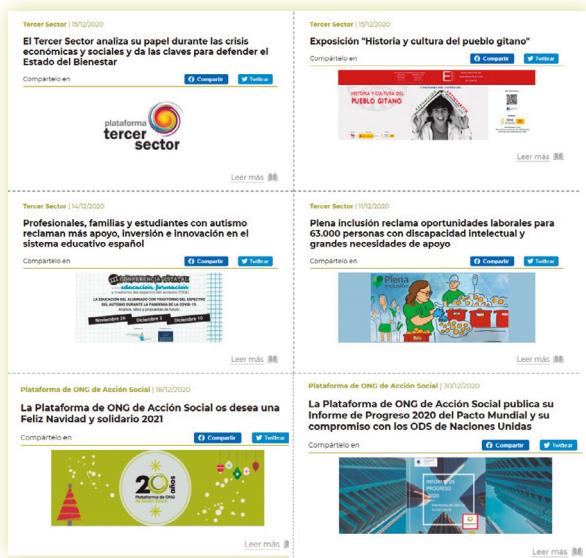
Tercer Sector | 15/12/2020

El Tercer Sector analiza su papel durante las crisis económicas y sociales y da las claves para defender el Estado del Bienestar

Compártelo en

Compartir

Twittear

plataforma tercer sector

Leer más

Tercer Sector | 15/12/2020

Exposición "Historia y cultura del pueblo gitano"

Compártelo en

Compartir

Twittear

HISTORIA Y CULTURA DEL PUEBLO GITANO

Leer más

Tercer Sector | 14/12/2020

Profesionales, familias y estudiantes con autismo reclaman más apoyo, inversión e innovación en el sistema educativo español

Compártelo en

Compartir

Twittear

CONFERENCIA ESTATAL educación, formación

LA EDUCACIÓN DEL ALUMNADO CON TRASTORNO DEL ESPECTRO DEL AUTISMO DURANTE LA PANDEMIA DE LA COVID-19

Noviembre 26 Diciembre 3 Diciembre 10

Leer más

Tercer Sector | 11/12/2020

Plena inclusión reclama oportunidades laborales para 63.000 personas con discapacidad intelectual y grandes necesidades de apoyo

Compártelo en

Compartir

Twittear

Plena inclusión

Leer más

Plataforma de ONG de Acción Social | 18/12/2020

La Plataforma de ONG de Acción Social os desea una Feliz Navidad y solidario 2021

Compártelo en

Compartir

Twittear

20 años Plataforma de ONG de Acción Social

Leer más

Plataforma de ONG de Acción Social | 30/12/2020

La Plataforma de ONG de Acción Social publica su Informe de Progreso 2020 del Pacto Mundial y su compromiso con los ODS de Naciones Unidas

Compártelo en

Compartir

Twittear

INFORME DE PROGRESO 2020

Leer más